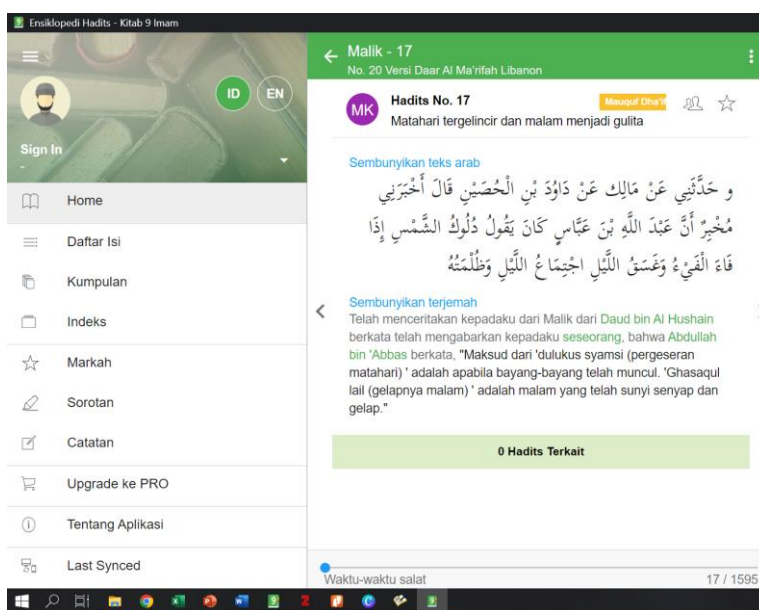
Ensiklopedi Hadits - Kitab 9 Imam

ID EN

Sign In

Home

Daftar Isi

Kumpulan

Indeks

Markah

Sorotan

Catatan

Upgrade ke PRO

Tentang Aplikasi

Last Synced

Malik - 17
No. 20 Versi Daar Al Ma'rifah Libanon

MK Hadits No. 17
Matahari tergelincir dan malam menjadi gulita

Mauquf Dha'if

Sembunyikan teks arab

و حَدَّثَنِي عَنْ مَالِك عَنْ دَاوُدَ بْنِ الْحُصَيْنِ قَالَ أَخْبَرَنِي مُخْبِرٌ أَنَّ عَبْدَ اللَّهِ بْنَ عَبَّاسٍ كَانَ يَقُولُ دُلُوكُ الشَّمْسِ إِذَا فَاءَ الْفَيْءُ وَغَسَقُ اللَّيْلِ اجْتِمَاعُ اللَّيْلِ وَظُلْمَتُهُ

Sembunyikan terjemah
Telah menceritakan kepadaku dari Malik dari Daud bin Al Hushain berkata telah mengabarkan kepadaku seseorang, bahwa Abdullah bin 'Abbas berkata, "Maksud dari 'dulukus syamsi (pergeseran matahari) ' adalah apabila bayang-bayang telah muncul. 'Ghasaqul lail (gelapnya malam) ' adalah malam yang telah sunyi senyap dan gelap."

0 Hadits Terkait

Waktu-waktu salat

17 / 1595